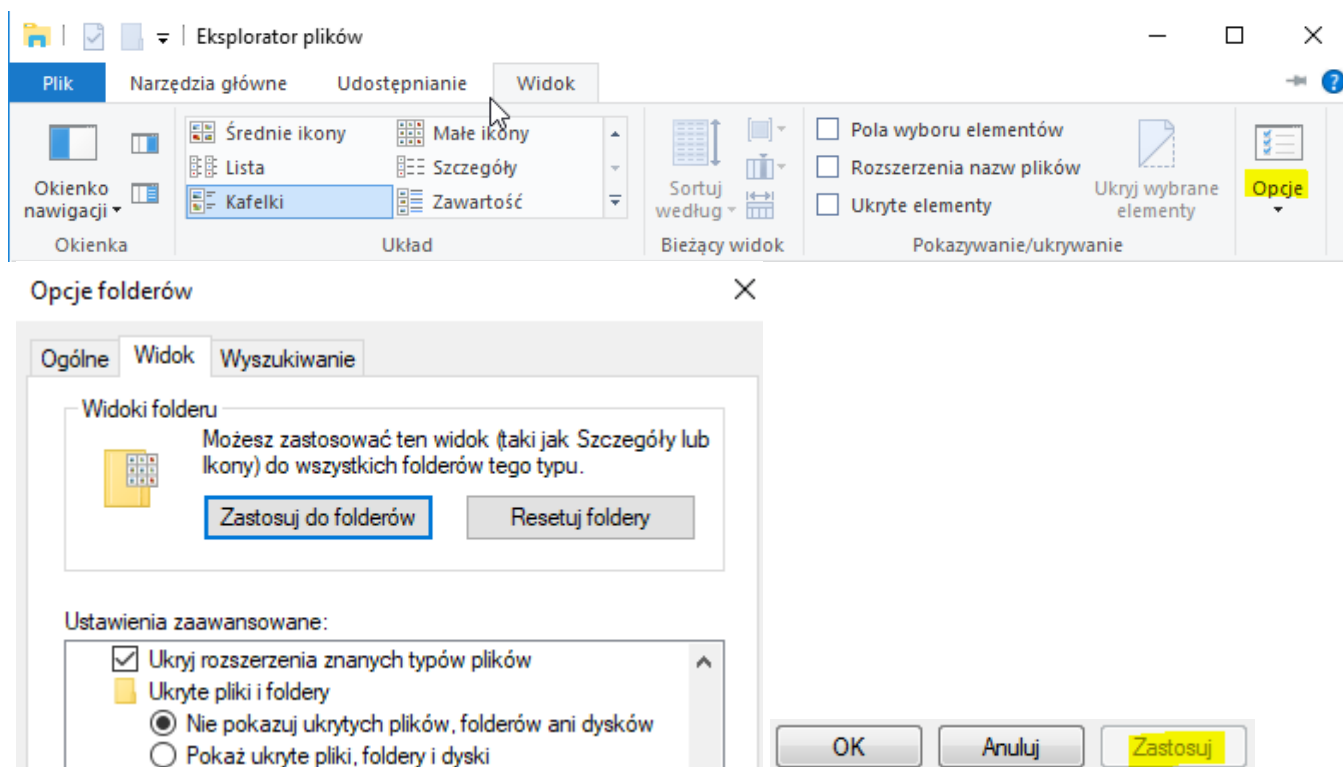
Eksplorator plików

Plik | Narzędzia główne | Udostępnianie | Widok

Okienko nawigacji
Okienka

Średnie ikony
Małe ikony
Lista
Szczegóły
Kafelki
Zawartość
Układ

Sortuj według
Bieżący widok

Pola wyboru elementów
Rozszerzenia nazw plików
Ukryte elementy
Ukryj wybrane elementy
Pokazywanie/ukrywanie

Opcje

Opcje folderów

Ogólne | Widok | Wyszukiwanie

Widoki folderu

Możesz zastosować ten widok (taki jak Szczegóły lub Ikony) do wszystkich folderów tego typu.

Zastosuj do folderów
Resetuj foldery

Ustawienia zaawansowane:

Ukryj rozszerzenia znanych typów plików
Ukryte pliki i foldery
Nie pokazuj ukrytych plików, folderów ani dysków
Pokaż ukryte pliki, foldery i dyski

OK
Anuluj
Zastosuj